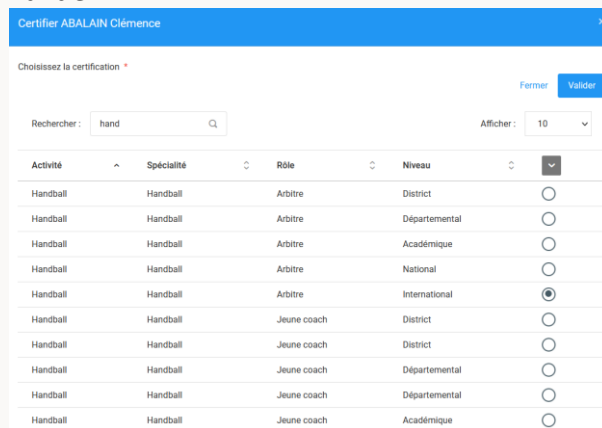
Certifier ABALAIN Clémence

Choisissez la certification *

Fermer Valider

Rechercher : hand

Afficher : 10

| Activité | Spécialité | Rôle | Niveau | |
|---|---|---|---|---|
| Handball | Handball | Arbitre | District | |
| Handball | Handball | Arbitre | Départemental | |
| Handball | Handball | Arbitre | Académique | |
| Handball | Handball | Arbitre | National | |
| Handball | Handball | Arbitre | International | |
| Handball | Handball | Jeune coach | District | |
| Handball | Handball | Jeune coach | District | |
| Handball | Handball | Jeune coach | Départemental | |
| Handball | Handball | Jeune coach | Départemental | |
| Handball | Handball | Jeune coach | Académique | |